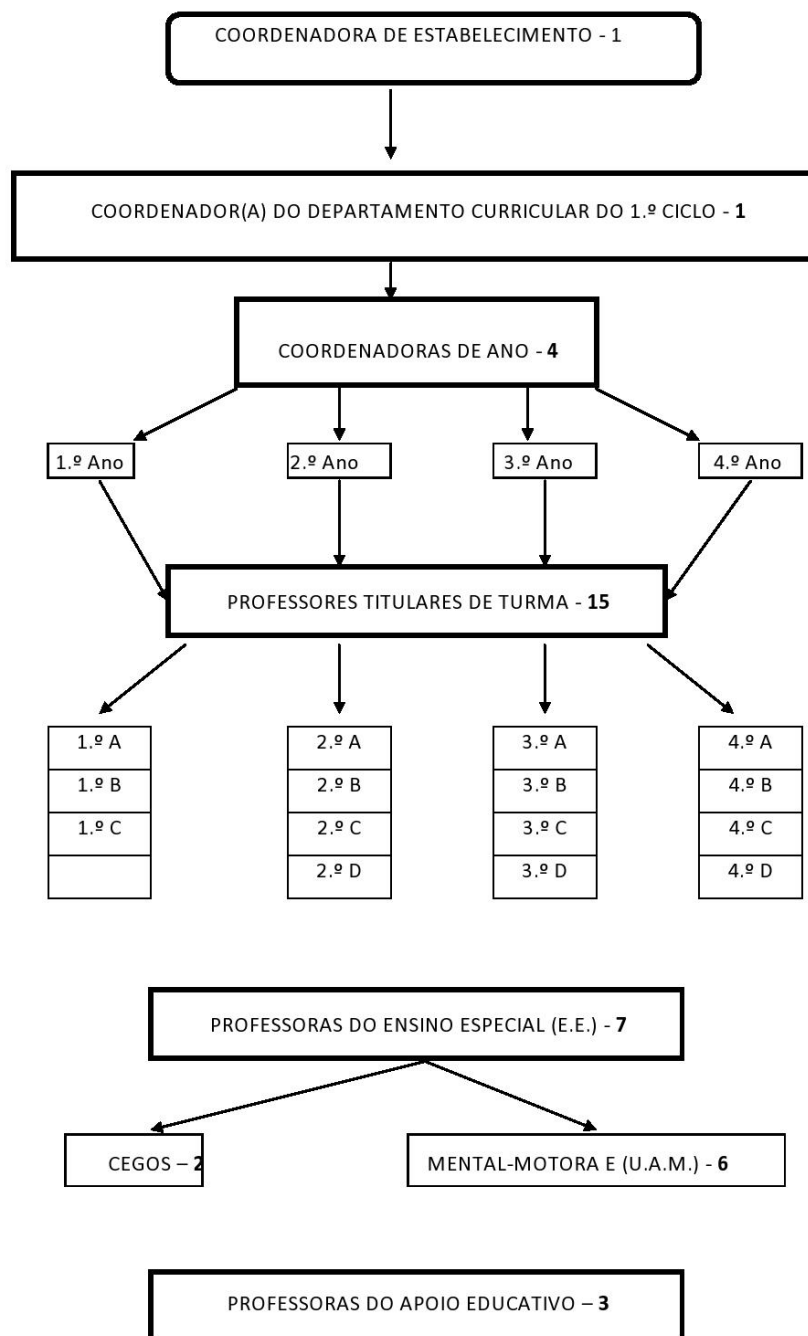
COORDENADORA DE ESTABELECIMENTO - 1

COORDENADOR(A) DO DEPARTAMENTO CURRICULAR DO 1.º CICLO - **1**

COORDENADORAS DE ANO - **4**

1.º Ano

2.º Ano

3.º Ano

4.º Ano

PROFESSORES TITULARES DE TURMA - **15**

| 1.º A |
|---|
| 1.º B |
| 1.º C |
| |

| 2.º A |
|---|
| 2.º B |
| 2.º C |
| 2.º D |

| 3.º A |
|---|
| 3.º B |
| 3.º C |
| 3.º D |

| 4.º A |
|---|
| 4.º B |
| 4.º C |
| 4.º D |

PROFESSORAS DO ENSINO ESPECIAL (E.E.) - **7**

CEGOS – **2**

MENTAL-MOTORA E (U.A.M.) - **6**

PROFESSORAS DO APOIO EDUCATIVO – **3**